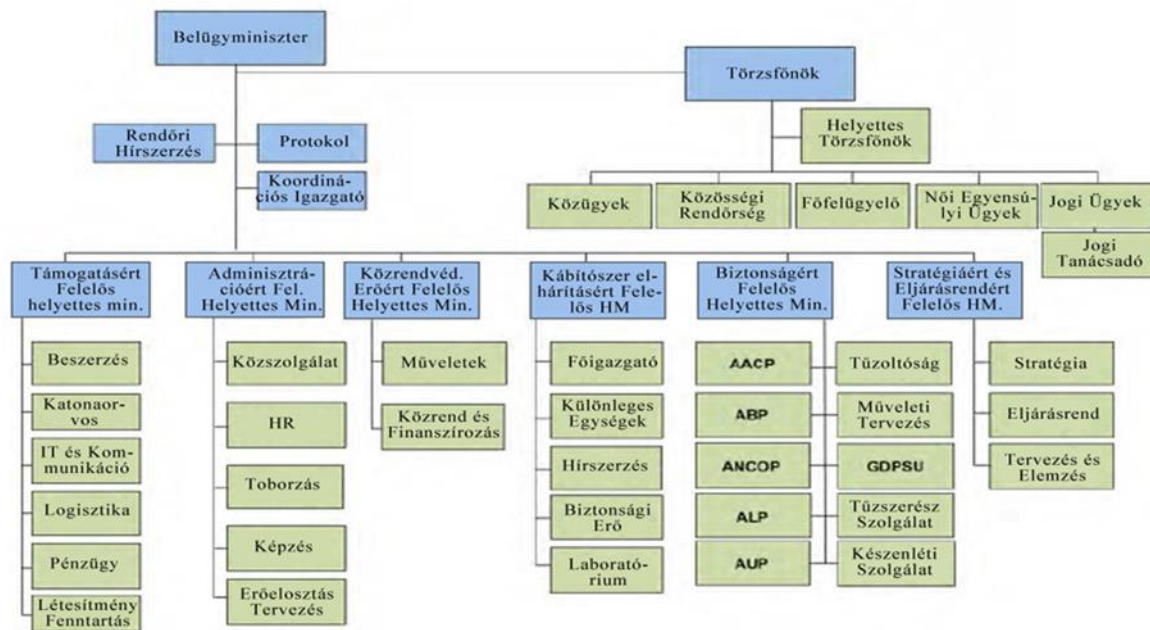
Belügyminiszter

Törzsfőnök

Rendőri Hírszerzés

Protokol

Koordinációs Igazgató

Helyettes Törzsfőnök

Közügyek

Közösségi Rendőrség

Főfelügyelő

Női Egyensúlyi Ügyek

Jogi Ügyek

Jogi Tanácsadó

Támogatásért Felelős helyettes min.

Beszerzés

Katonaorvos

IT és Kommunikáció

Logisztika

Pénzügy

Létesítmény Fenntartás

Adminisztrációért Fel. Helyettes Min.

Közszolgálat

HR

Toborzás

Képzés

Erőelosztás Tervezés

Közrendvéd. Erőért Felelős Helyettes Min.

Műveletek

Közrend és Finanszírozás

Kábítószer elhárításért Felelős HM

Főigazgató

Különleges Egységek

Hírszerzés

Biztonsági Erő

Laboratórium

Biztonságért Felelős Helyettes Min.

AACP

ABP

ANCOP

ALP

AUP

Tűzoltóság

Műveleti Tervezés

GDPSU

Tűzszerész Szolgálat

Készenléti Szolgálat

Stratégiáért és Eljárásrendért Felelős HM.

Stratégia

Eljárásrend

Tervezés és Elemzés